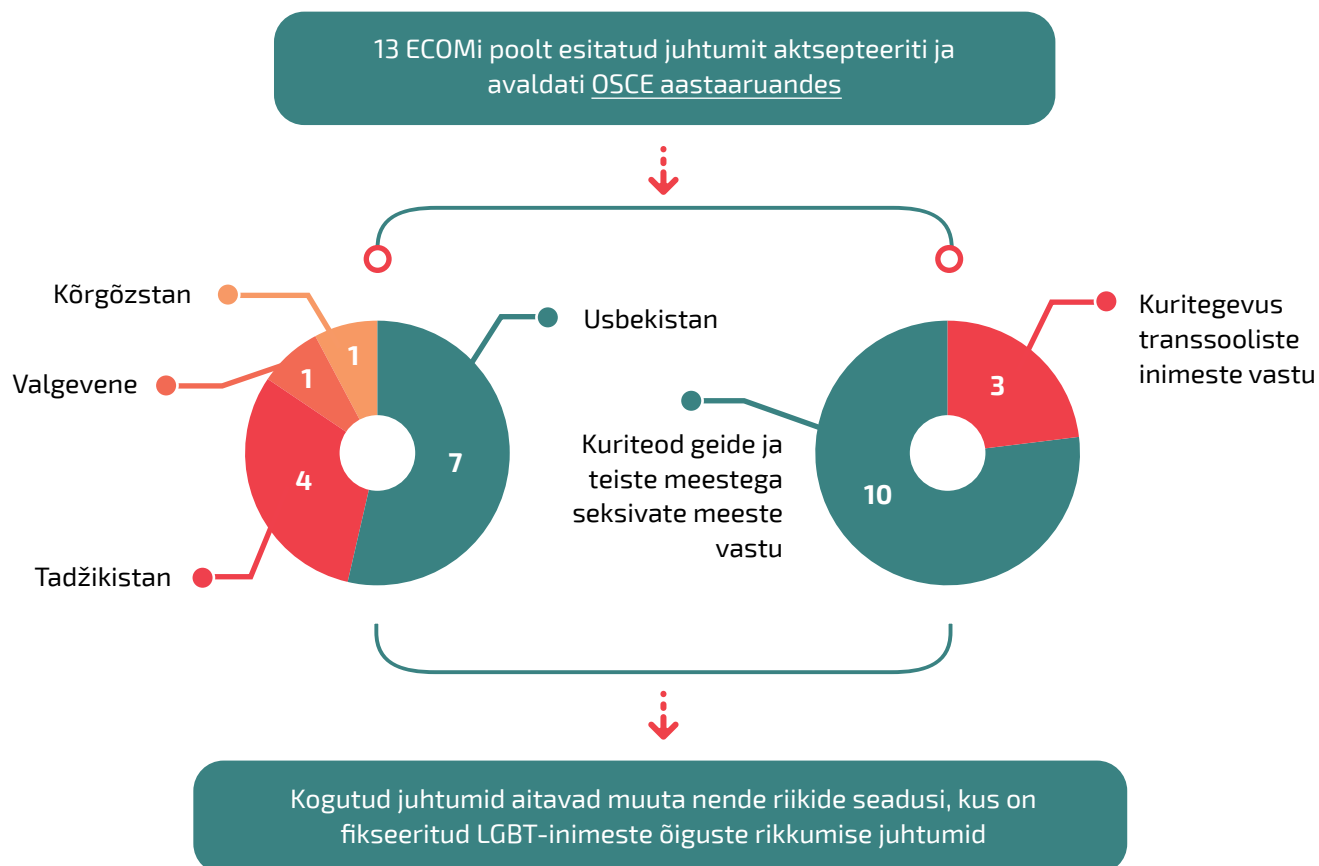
13 ECOMi poolt esitatud juhtumit aktsepteeriti ja avaldati OSCE aastaaruandes

Kõrgõzstan

Valgevene

Tadžikistan

Usbekistan

1

1

4

7

Kuritegevus transsooliste inimeste vastu

Kuriteod geide ja teiste meestega seksivate meeste vastu

3

10

Kogutud juhtumid aitavad muuta nende riikide seadusi, kus on fikseeritud LGBT-inimeste õiguste rikkumise juhtumid